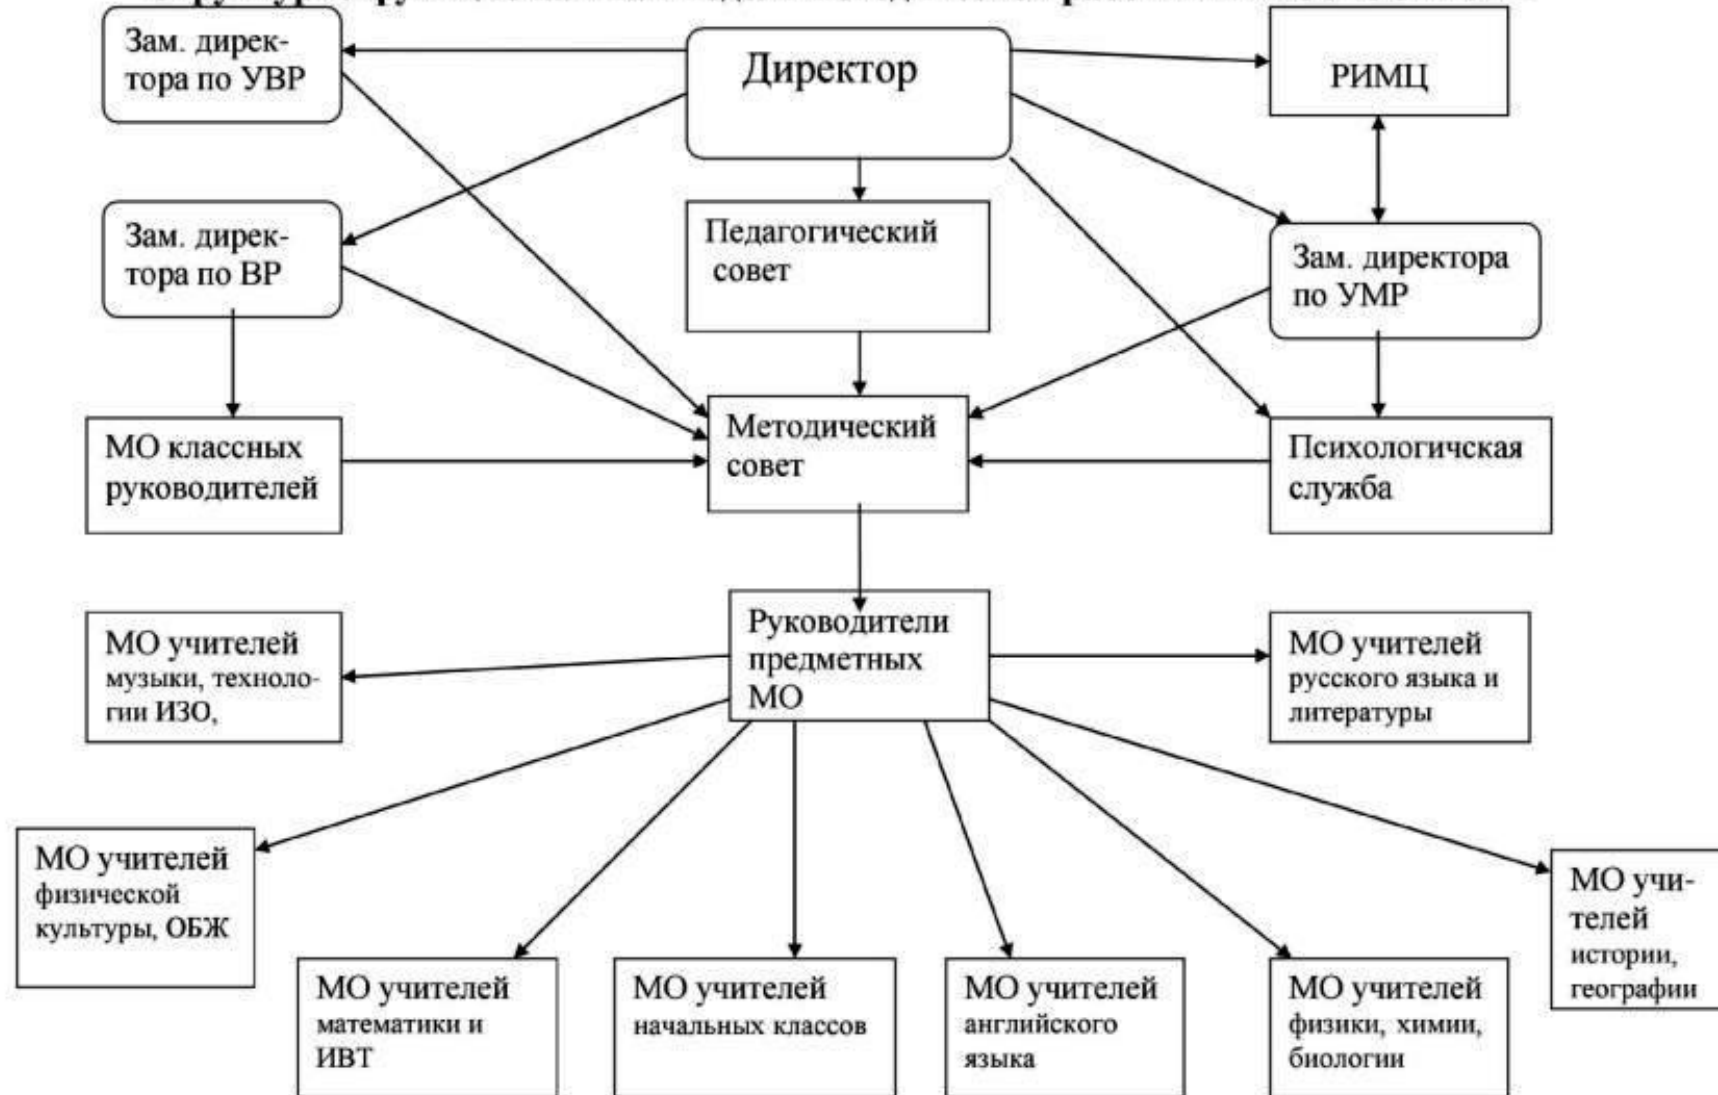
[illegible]

Зам. директора по УВР

Директор

РИМЦ

Зам. директора по ВР

Педагогический совет

Зам. директора по УМР

МО классных руководителей

Методический совет

Психологичская служба

Руководители предметных МО

МО учителей музыки, технологии ИЗО,

МО учителей русского языка и литературы

МО учителей физической культуры, ОБЖ

МО учителей истории, географии

МО учителей математики и ИВТ

МО учителей начальных классов

МО учителей английского языка

МО учителей физики, химии, биологии